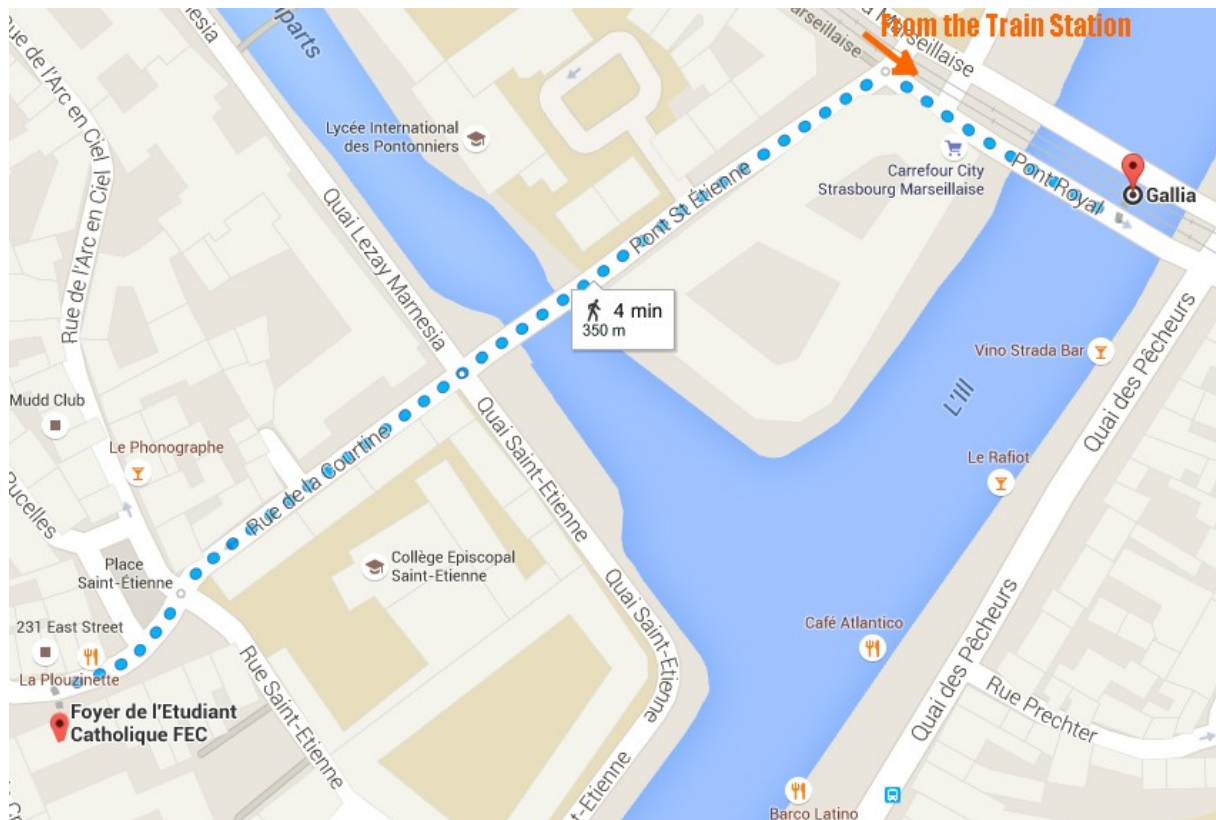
From the Train Station

Rue de l'Arc en Ciel
Rue de l'Arc en Ciel
esia
parts
Marseillaise
Marseillaise
Lycée International des Pontonniers
Carrefour City Strasbourg Marseillaise
Pont Royal
Gallia
Quai Lezay Marnesia
Pont St Étienne
4 min
350 m
Quai des Pêcheurs
Vino Strada Bar
L'Ill
Mudd Club
Le Phonographe
Rue de la Courtine
Quai Saint-Etienne
Le Rafiot
ucelles
Place Saint-Étienne
Collège Episcopal Saint-Etienne
Quai Saint-Étienne
231 East Street
La Plouzinette
Café Atlantico
Quai des Pêcheurs
Rue Prechter
Foyer de l'Etudiant Catholique FEC
Rue Saint-Etienne
t-Étienne
Barco Latino